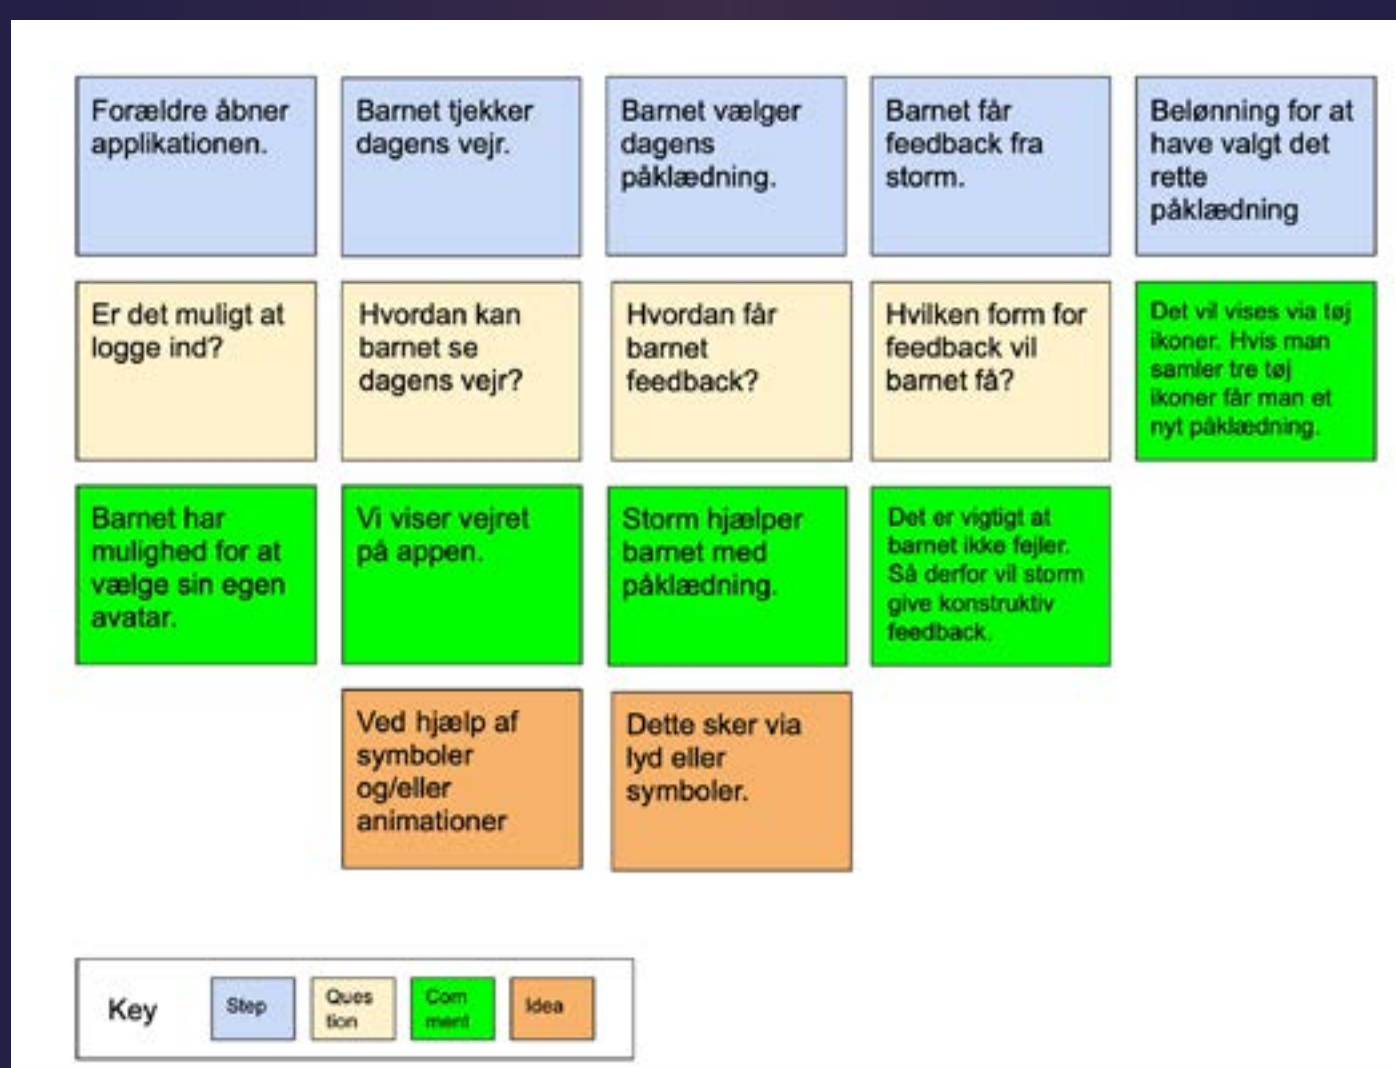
Forældre åbner applikationen.

Barnet tjekker dagens vejr.

Barnet vælger dagens påklædning.

Barnet får feedback fra storm.

Belønning for at have valgt det rette påklædning

Er det muligt at logge ind?

Hvordan kan barnet se dagens vejr?

Hvordan får barnet feedback?

Hvilken form for feedback vil barnet få?

Det vil vises via tøj ikoner. Hvis man samler tre tøj ikoner får man et nyt påklædning.

Barnet har mulighed for at vælge sin egen avatar.

Vi viser vejret på appen.

Storm hjælper barnet med påklædning.

Det er vigtigt at barnet ikke fejler. Så derfor vil storm give konstruktiv feedback.

Ved hjælp af symboler og/eller animationer

Dette sker via lyd eller symboler.

Key

Step

Question

Comment

Idea